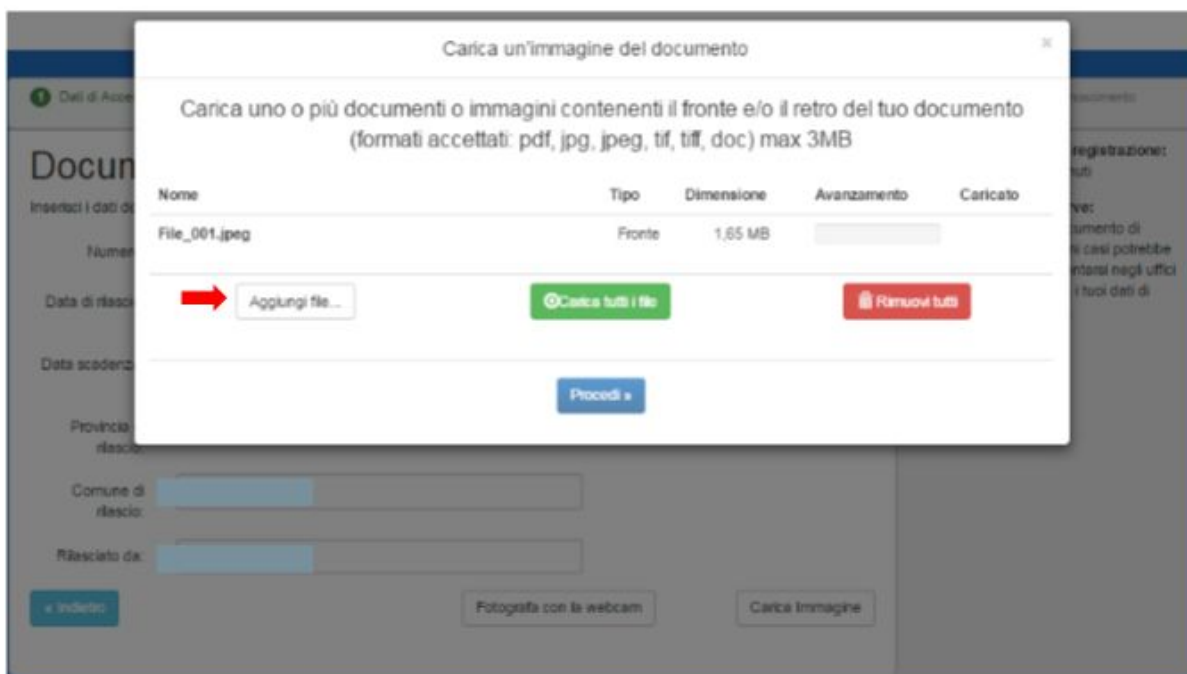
Carica un'immagine del documento

×

Carica uno o più documenti o immagini contenenti il fronte e/o il retro del tuo documento (formati accettati: pdf, jpg, jpeg, tif, tiff, doc) max 3MB

| Nome | Tipo | Dimensione | Avanzamento | Caricato |
|---|---|---|---|---|
| File_001.jpeg | Fronte | 1,65 MB | | |

Aggiungi file...

Carica tutti i file

Rimuovi tutti

Procedi »

Dati di Acce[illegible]

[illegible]riconoscimento

Docum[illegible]

Inserisci i dati d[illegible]

Numer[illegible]

Data di rilasci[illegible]

Data scadenz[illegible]

Provincia rilascio:

Comune di rilascio:

Rilasciato da:

« Indietro

Fotografa con la webcam

Carica Immagine

registrazione: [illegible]uti

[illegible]ve: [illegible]umento di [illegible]i casi potrebbe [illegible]ntarsi negli uffici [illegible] i tuoi dati di